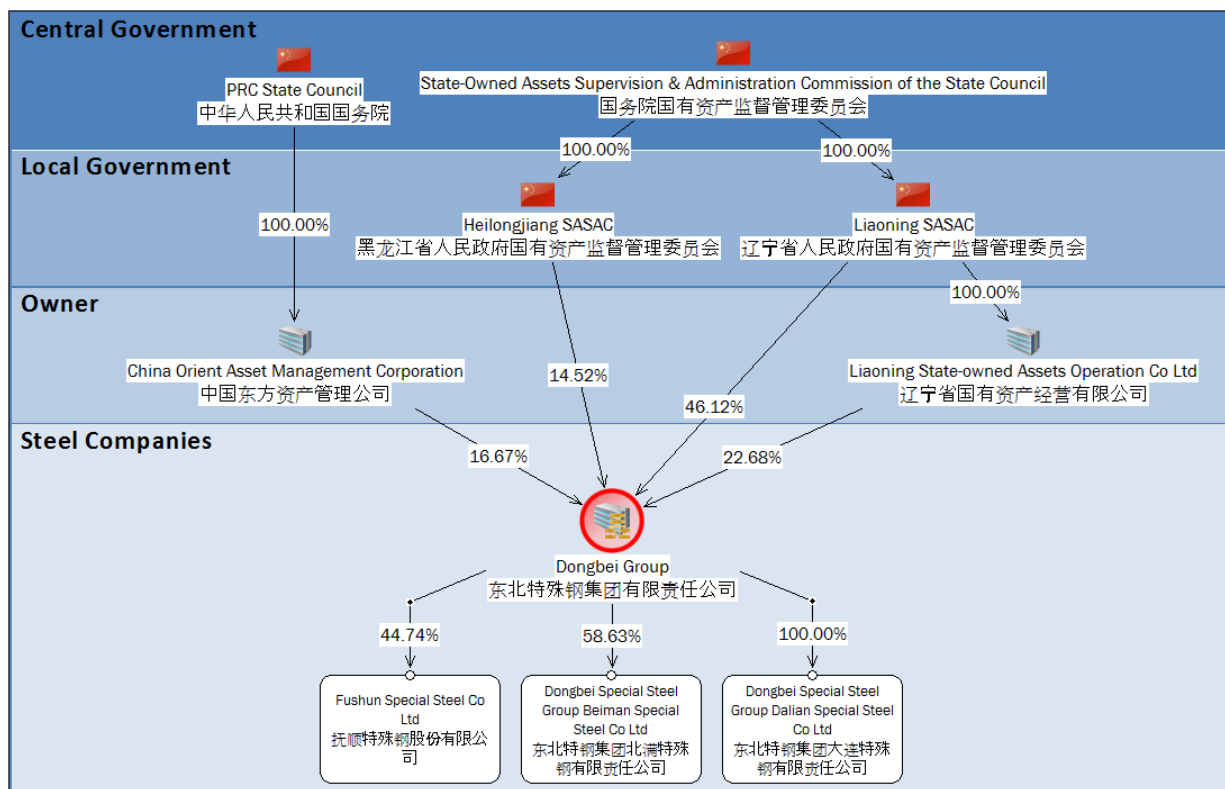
Central Government

PRC State Council
中华人民共和国国务院

State-Owned Assets Supervision & Administration Commission of the State Council
国务院国有资产监督管理委员会

100.00%

100.00%

Local Government

100.00%

Heilongjiang SASAC
黑龙江省人民政府国有资产监督管理委员会

Liaoning SASAC
辽宁省人民政府国有资产监督管理委员会

100.00%

Owner

China Orient Asset Management Corporation
中国东方资产管理公司

14.52%

46.12%

Liaoning State-owned Assets Operation Co Ltd
辽宁省国有资产经营有限公司

Steel Companies

16.67%

22.68%

Dongbei Group
东北特殊钢集团有限责任公司

44.74%

58.63%

100.00%

Fushun Special Steel Co Ltd
抚顺特殊钢股份有限公司

Dongbei Special Steel Group Beiman Special Steel Co Ltd
东北特钢集团北满特殊钢有限责任公司

Dongbei Special Steel Group Dalian Special Steel Co Ltd
东北特钢集团大连特殊钢有限责任公司